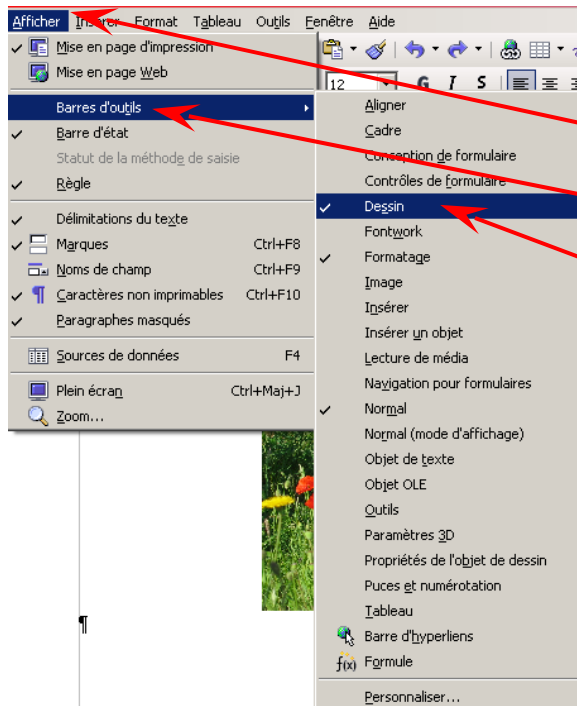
Afficher Insérer Format Tableau Outils Fenêtre Aide

Mise en page d'impression
Mise en page Web
Barres d'outils
Barre d'état
Statut de la méthode de saisie
Règle
Délimitations du texte
Marques Ctrl+F8
Noms de champ Ctrl+F9
Caractères non imprimables Ctrl+F10
Paragraphes masqués
Sources de données F4
Plein écran Ctrl+Maj+J
Zoom...

12 G I S

Aligner
Cadre
Conception de formulaire
Contrôles de formulaire
Dessin
Fontwork
Formatage
Image
Insérer
Insérer un objet
Lecture de média
Navigation pour formulaires
Normal
Normal (mode d'affichage)
Objet de texte
Objet OLE
Outils
Paramètres 3D
Propriétés de l'objet de dessin
Puces et numérotation
Tableau
Barre d'hyperliens
Formule
Personnaliser...

¶